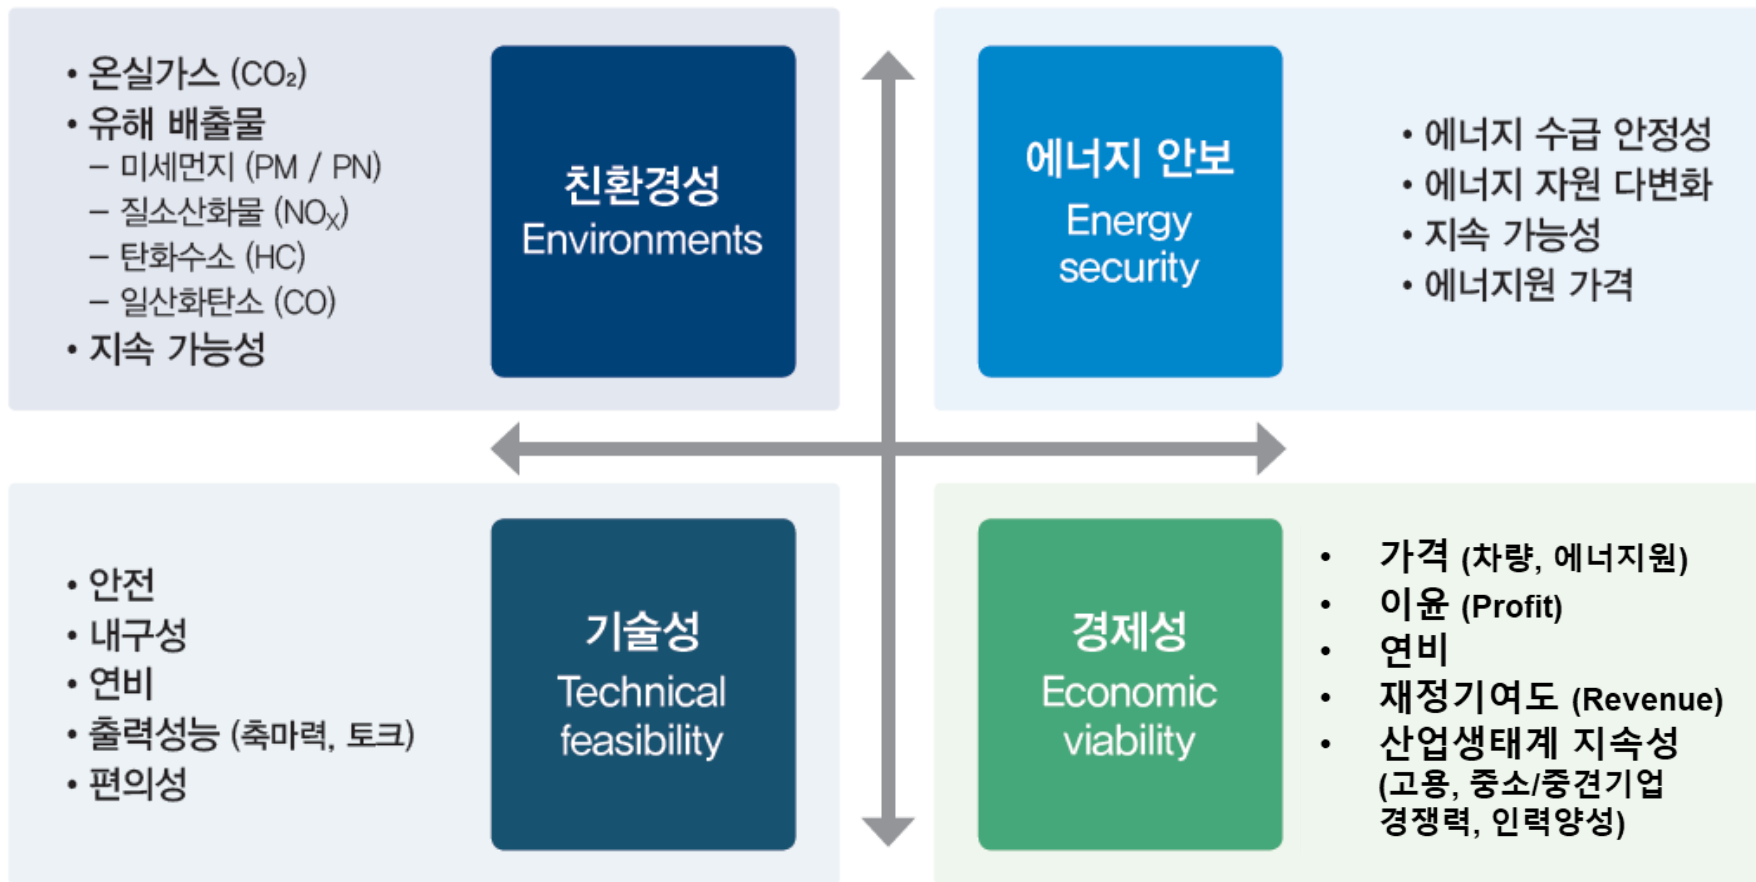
• 온실가스 ($CO_2$)
• 유해 배출물
– 미세먼지 (PM / PN)
– 질소산화물 ($NO_X$)
– 탄화수소 (HC)
– 일산화탄소 (CO)
• 지속 가능성

친환경성
Environments

에너지 안보
Energy security

• 에너지 수급 안정성
• 에너지 자원 다변화
• 지속 가능성
• 에너지원 가격

• 안전
• 내구성
• 연비
• 출력성능 (축마력, 토크)
• 편의성

기술성
Technical feasibility

경제성
Economic viability

• 가격 (차량, 에너지원)
• 이윤 (Profit)
• 연비
• 재정기여도 (Revenue)
• 산업생태계 지속성 (고용, 중소/중견기업 경쟁력, 인력양성)